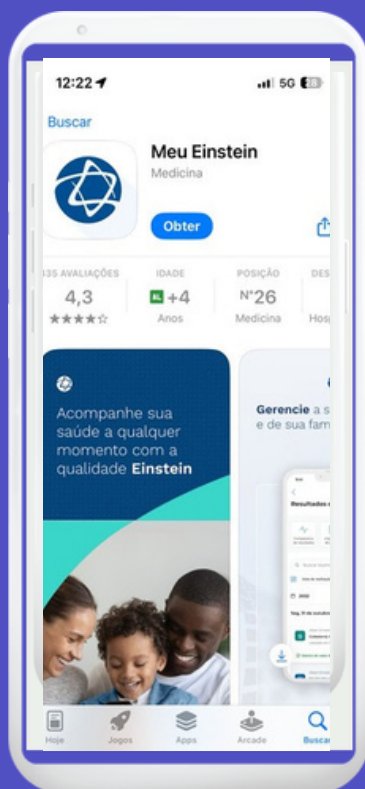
12:22

5G

Buscar

Meu Einstein

Medicina

Obter

335 AVALIAÇÕES

4,3

★★★★☆

IDADE

+4

Anos

POSIÇÃO

Nº26

Medicina

DES

Hos

Acompanhe sua saúde a qualquer momento com a qualidade Einstein

Gerencie a s e de sua fam

Resultados

Hoje

Jogos

Apps

Arcade

Buscar